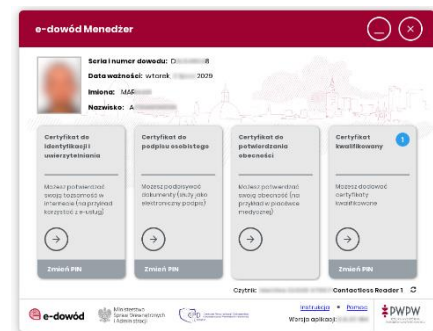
e-dowód Menedżer

Seria i numer dowodu: D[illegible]8
Data ważności: wtorek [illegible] 2029
Imiona: MAR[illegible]
Nazwisko: A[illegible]

Certyfikat do identyfikacji i uwierzytelniania

Możesz potwierdzać swoją tożsamość w internecie (na przykład korzystać z e-usług)

Zmień PIN

Certyfikat do podpisu osobistego

Możesz podpisywać dokumenty (tekty jako elektroniczny podpis)

Zmień PIN

Certyfikat do potwierdzania obecności

Możesz potwierdzać swoją obecność (na przykład w placówce medycznej)

Certyfikat kwalifikowany

1

Możesz dodawać certyfikaty kwalifikowane

Zmień PIN

Czytnik: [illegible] Contactless Reader 1

e-dowód

Ministerstwo Spraw Wewnętrznych i Administracji

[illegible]

Instrukcja • Pomoc

Wersja aplikacji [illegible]

PWPW